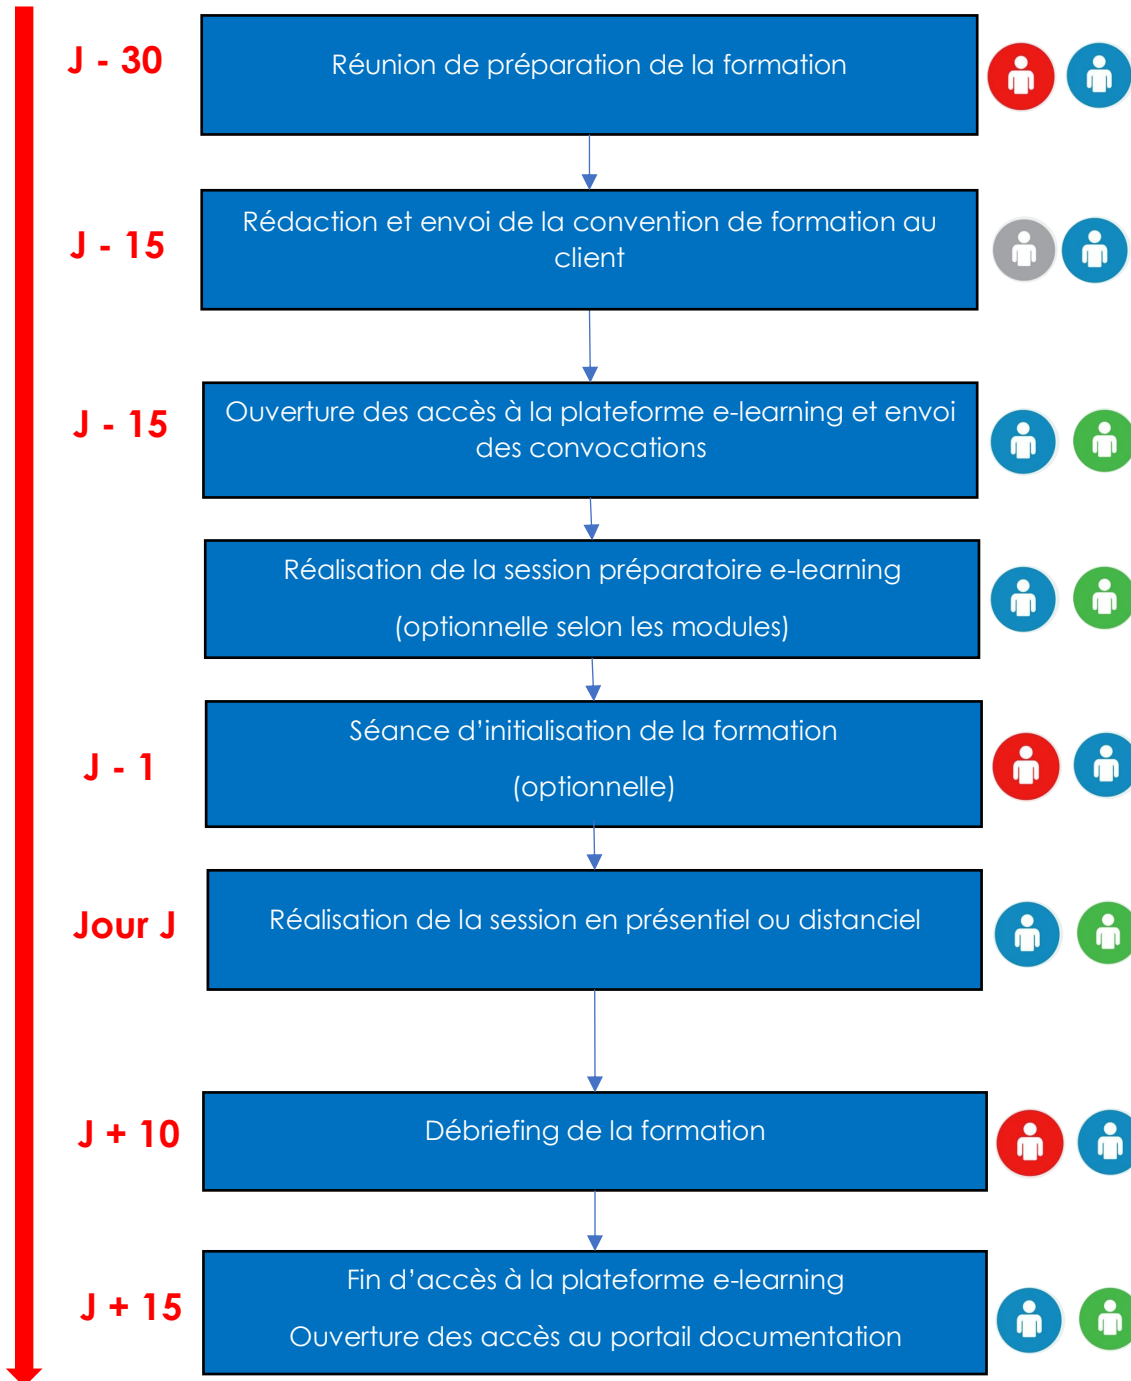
J - 30

Réunion de préparation de la formation

J - 15

Rédaction et envoi de la convention de formation au client

J - 15

Ouverture des accès à la plateforme e-learning et envoi des convocations

Réalisation de la session préparatoire e-learning

(optionnelle selon les modules)

J - 1

Séance d'initialisation de la formation

(optionnelle)

Jour J

Réalisation de la session en présentiel ou distanciel

J + 10

Débriefing de la formation

J + 15

Fin d'accès à la plateforme e-learning

Ouverture des accès au portail documentation